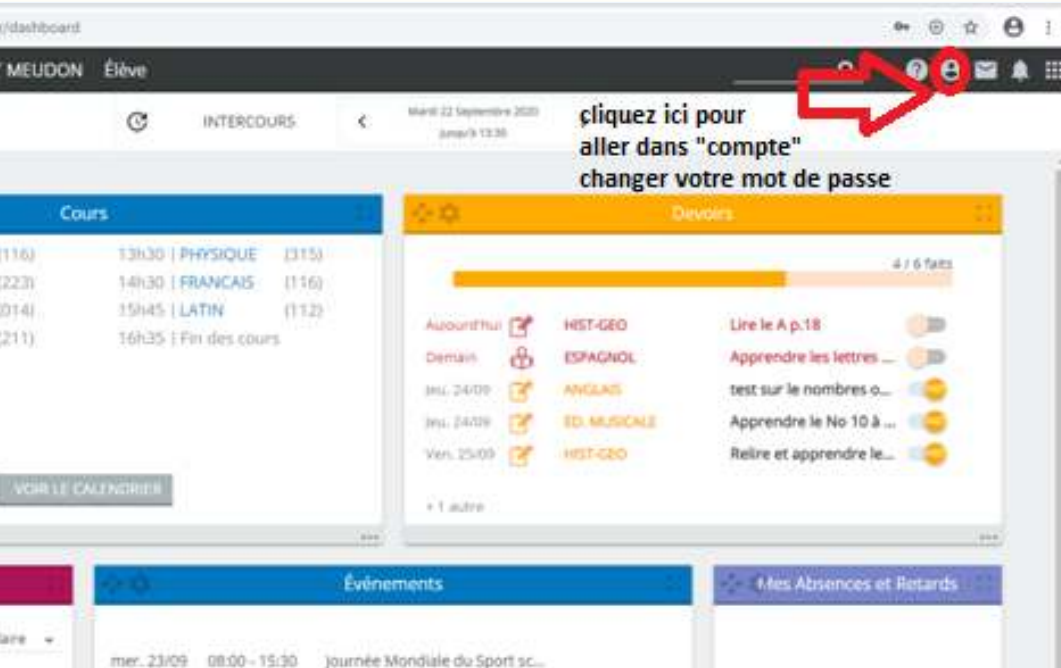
/dashboard

MEUDON Élève

INTERCOURS

Mardi 22 Septembre 2020
Jusqu'à 13:30

cliquez ici pour
aller dans "compte"
changer votre mot de passe

Cours

(116)
(223)
(014)
(211)

13h30 | PHYSIQUE (315)
14h30 | FRANCAIS (116)
15h45 | LATIN (112)
16h35 | Fin des cours

VOIR LE CALENDRIER

Devoirs

4 / 6 faits

| | | |
|---|---|---|
| Aujourd'hui | HIST-GEO | Lire le A p.18 |
| Demain | ESPAGNOL | Apprendre les lettres ... |
| Jeu. 24/09 | ANGLAIS | test sur le nombres o... |
| Jeu. 24/09 | ED. MUSICALE | Apprendre le No 10 à ... |
| Ven. 25/09 | HIST-GEO | Relire et apprendre le... |

+ 1 autre

laire

Événements

mer. 23/09 08:00 - 15:30 Journée Mondiale du Sport sc...

Mes Absences et Retards